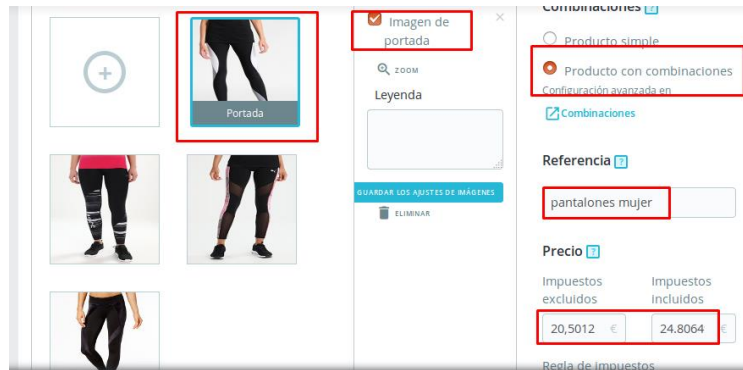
Portada

Imagen de portada

ZOOM

Leyenda

GUARDAR LOS AJUSTES DE IMÁGENES

ELIMINAR

Combinaciones ?

Producto simple

Producto con combinaciones

Configuración avanzada en

Combinaciones

Referencia ?

pantalones mujer

Precio ?

Impuestos excluidos

Impuestos incluidos

20,5012 €

24.8064 €

Regla de impuestos